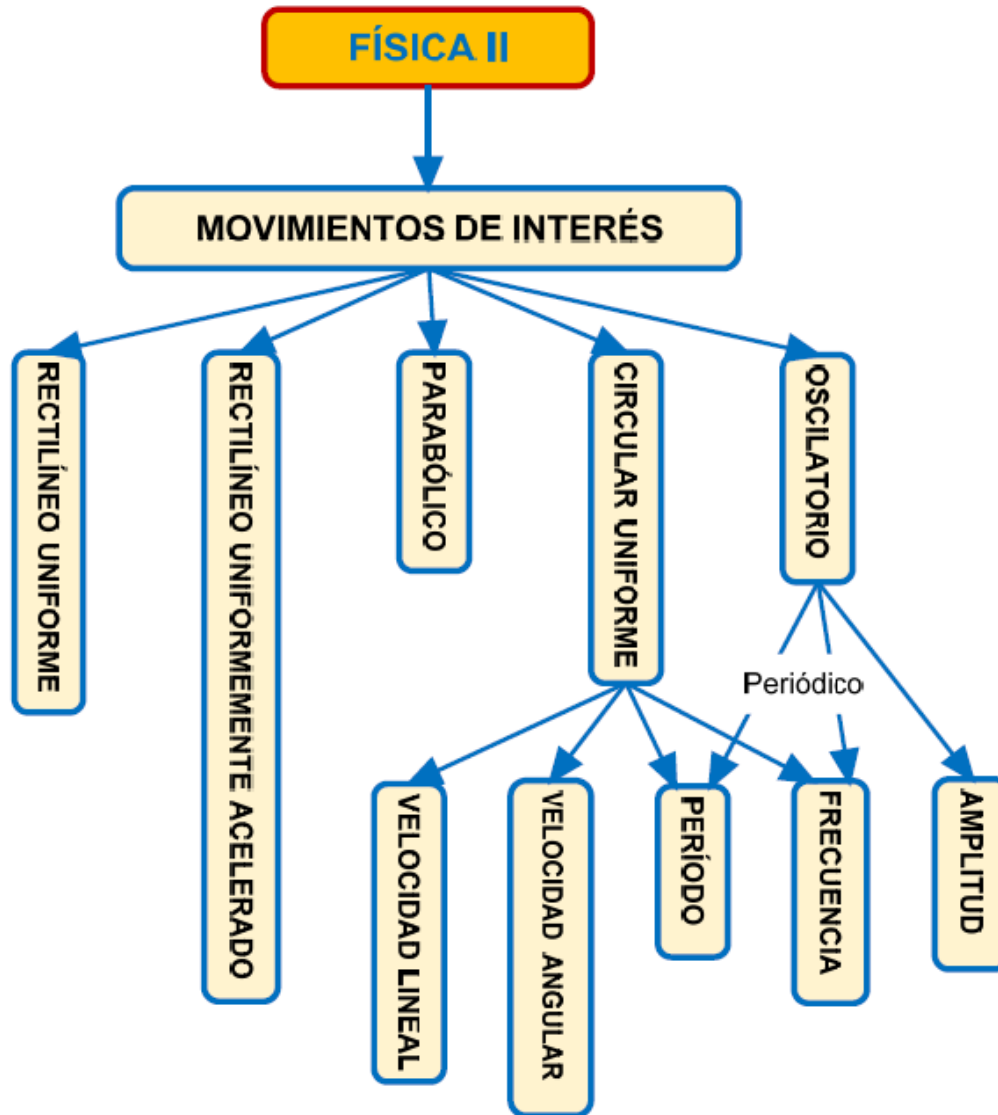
FÍSICA II

MOVIMIENTOS DE INTERÉS

RECTILÍNEO UNIFORME

RECTILÍNEO UNIFORMEMENTE ACELERADO

PARABÓLICO

CIRCULAR UNIFORME

OSCILATORIO

Periódico

VELOCIDAD LINEAL

VELOCIDAD ANGULAR

PERÍODO

FRECUENCIA

AMPLITUD